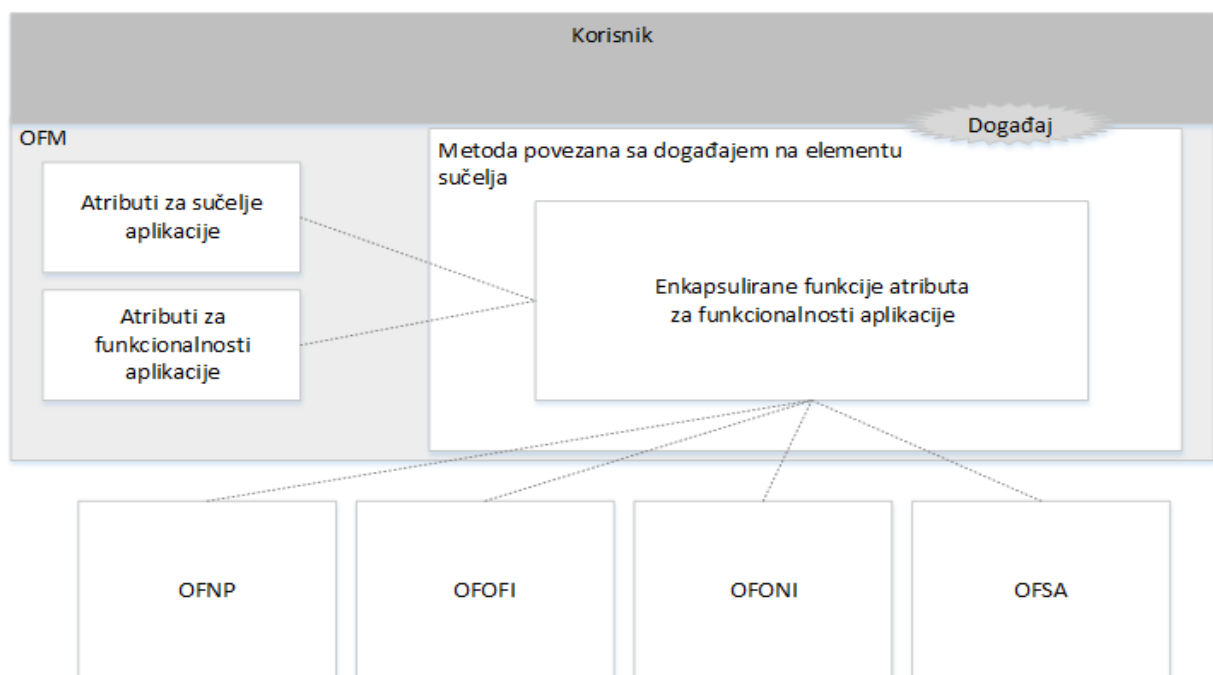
Korisnik

OFM

Događaj

Metoda povezana sa događajem na elementu sučelja

Atributi za sučelje aplikacije

Atributi za funkcionalnosti aplikacije

Enkapsulirane funkcije atributa za funkcionalnosti aplikacije

OFNP

OFOFI

OFONI

OFSA